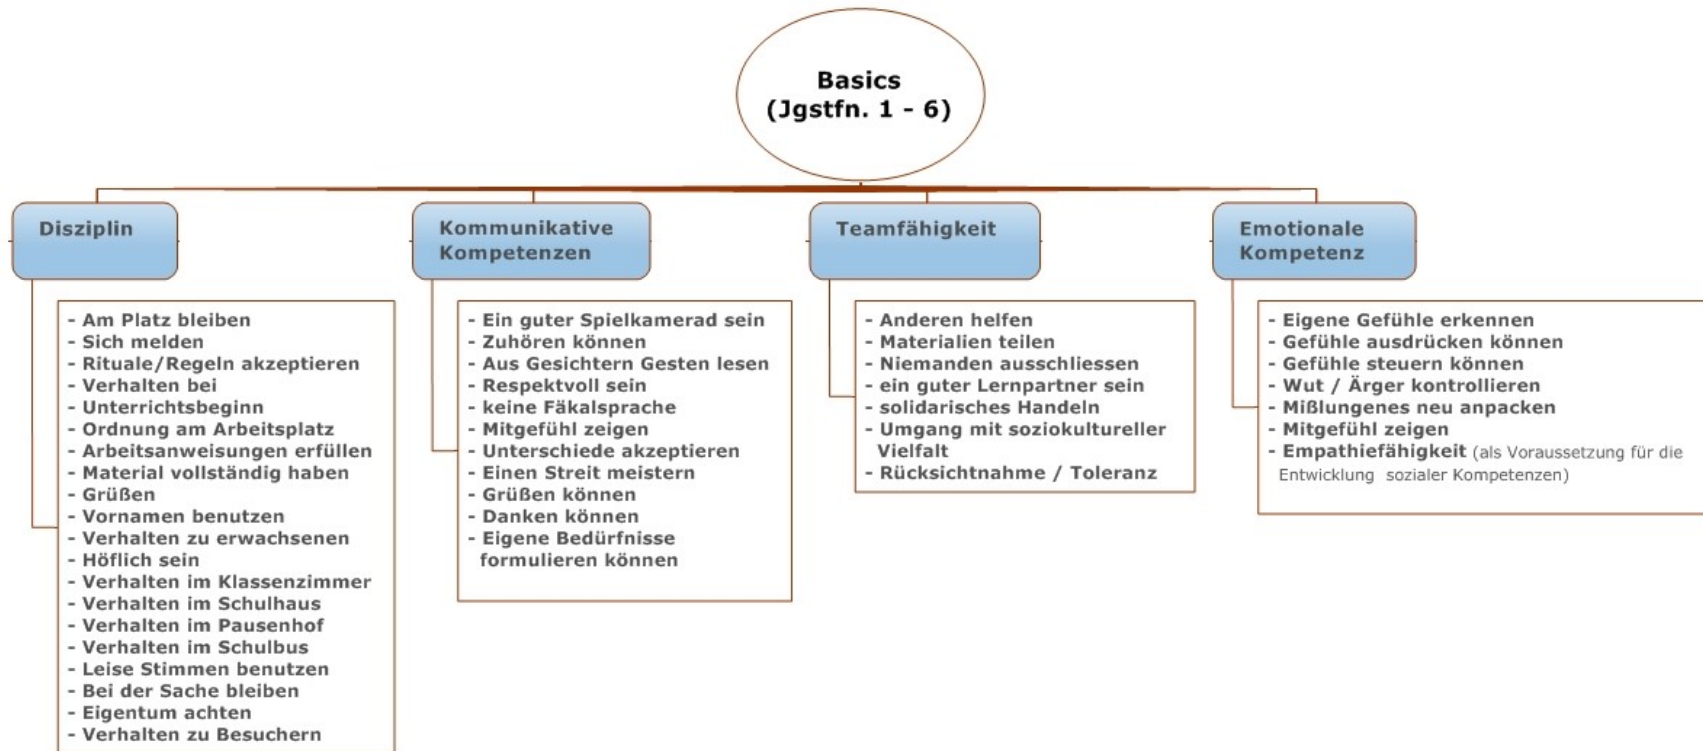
Basics
(Jgstfn. 1 - 6)

Disziplin

- Am Platz bleiben
- Sich melden
- Rituale/Regeln akzeptieren
- Verhalten bei
- Unterrichtsbeginn
- Ordnung am Arbeitsplatz
- Arbeitsanweisungen erfüllen
- Material vollständig haben
- Grüßen
- Vornamen benutzen
- Verhalten zu erwachsenen
- Höflich sein
- Verhalten im Klassenzimmer
- Verhalten im Schulhaus
- Verhalten im Pausenhof
- Verhalten im Schulbus
- Leise Stimmen benutzen
- Bei der Sache bleiben
- Eigentum achten
- Verhalten zu Besuchern

Kommunikative Kompetenzen

- Ein guter Spielkamerad sein
- Zuhören können
- Aus Gesichtern Gesten lesen
- Respektvoll sein
- keine Fäkalsprache
- Mitgefühl zeigen
- Unterschiede akzeptieren
- Einen Streit meistern
- Grüßen können
- Danken können
- Eigene Bedürfnisse formulieren können

Teamfähigkeit

- Anderen helfen
- Materialien teilen
- Niemanden ausschliessen
- ein guter Lernpartner sein
- solidarisches Handeln
- Umgang mit soziokultureller Vielfalt
- Rücksichtnahme / Toleranz

Emotionale Kompetenz

- Eigene Gefühle erkennen
- Gefühle ausdrücken können
- Gefühle steuern können
- Wut / Ärger kontrollieren
- Mißlungenes neu anpacken
- Mitgefühl zeigen
- Empathiefähigkeit (als Voraussetzung für die Entwicklung sozialer Kompetenzen)